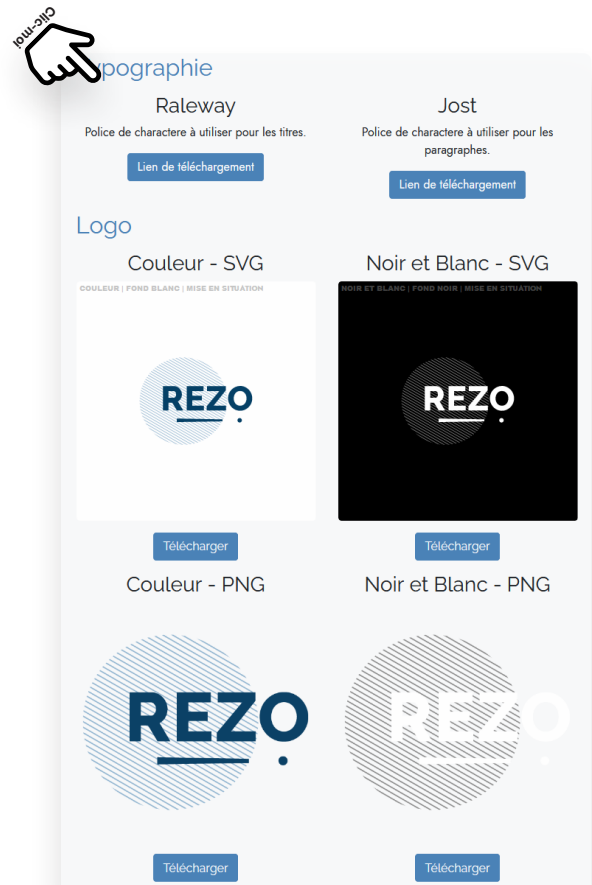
Clic-moi

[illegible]pographie

Raleway

Police de charactere à utiliser pour les titres.

Lien de téléchargement

Jost

Police de charactere à utiliser pour les paragraphes.

Lien de téléchargement

Logo

Couleur - SVG

COULEUR | FOND BLANC | MISE EN SITUATION

REZO

Noir et Blanc - SVG

NOIR ET BLANC | FOND NOIR | MISE EN SITUATION

REZO

Télécharger

Télécharger

Couleur - PNG

REZO

Noir et Blanc - PNG

REZO

Télécharger

Télécharger